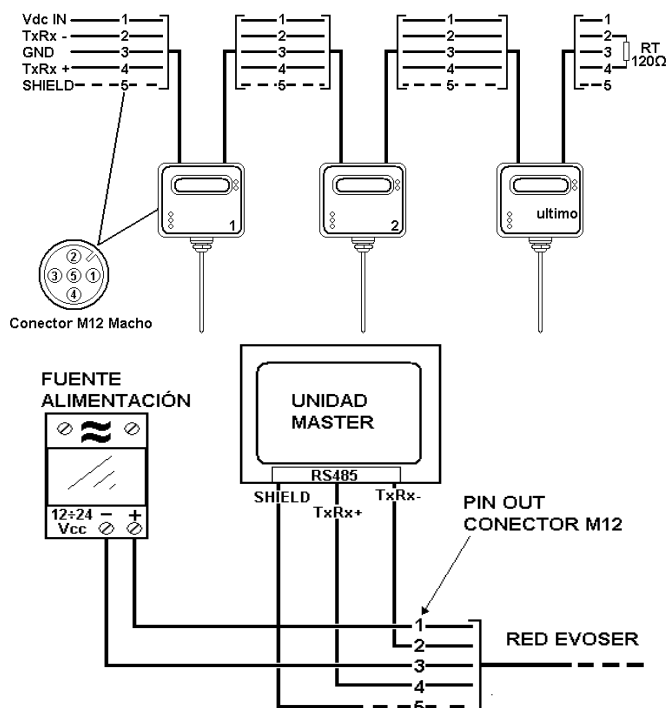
Vdc IN 1
TxRx - 2
GND 3
TxRx + 4
SHIELD 5

1
2
3
4
5

1
2
3
4
5

1
2
3
4
5
RT
120Ω

1
2
ultimo

②
③ ⑤ ①
④
Conector M12 Macho

FUENTE ALIMENTACIÓN
12÷24 Vcc − +

UNIDAD MASTER
RS485
SHIELD
TxRx+
TxRx-

PIN OUT CONECTOR M12
1
2
3
4
5
RED EVOSER